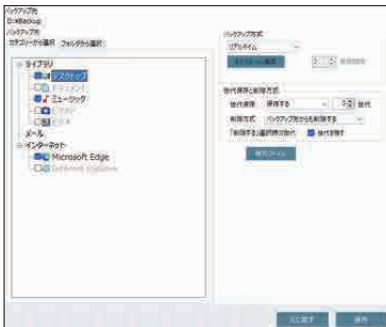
バックアップ先
D:¥Backup
バックアップ元
カテゴリーから選択 フォルダから選択

ライブラリ
デスクトップ
ドキュメント
ミュージック
ピクチャ
ビデオ
メール
インターネット
Microsoft Edge
Internet Explorer

バックアップ方式
リアルタイム
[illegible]
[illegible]

世代保存と削除方式
世代保存 保存する 3 世代
削除方式 バックアップ先から削除する
「削除する」選択時の動作 世代を残す
除外ファイル

元に戻す 保存